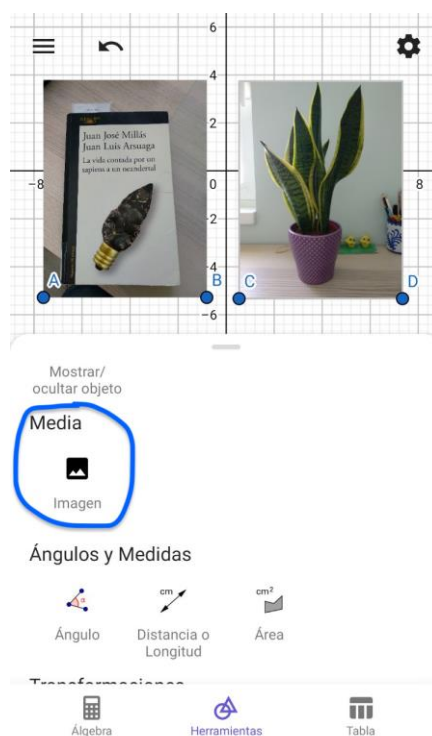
6
4
2
-8
0
8
-2
-4
-6
Juan José Millás
Juan Luis Arsuaga
La vida contada por un sapiens a un neandertal
A
B
C
D

Mostrar/ ocultar objeto

Media

Imagen

Ángulos y Medidas

Ángulo

cm
Distancia o Longitud

$cm^2$
Área

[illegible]

Álgebra
Herramientas
Tabla